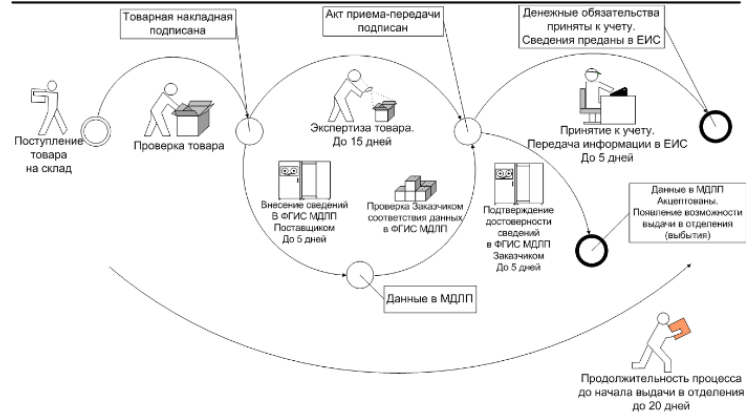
Товарная накладная подписана

Акт приема-передачи подписан

Денежные обязательства приняты к учету. Сведения преданы в ЕИС

Поступление товара на склад

Проверка товара

Экспертиза товара. До 15 дней

Принятие к учету. Передача информации в ЕИС До 5 дней

Внесение сведений В ФГИС МДЛП Поставщиком До 5 дней

Проверка Заказчиком соответствия данных в ФГИС МДЛП

Подтверждение достоверности сведений в ФГИС МДЛП Заказчиком До 5 дней

Данные в МДЛП Акцептованы. Появление возможности выдачи в отделения (выбытия)

Данные в МДЛП

Продолжительность процесса до начала выдачи в отделения до 20 дней